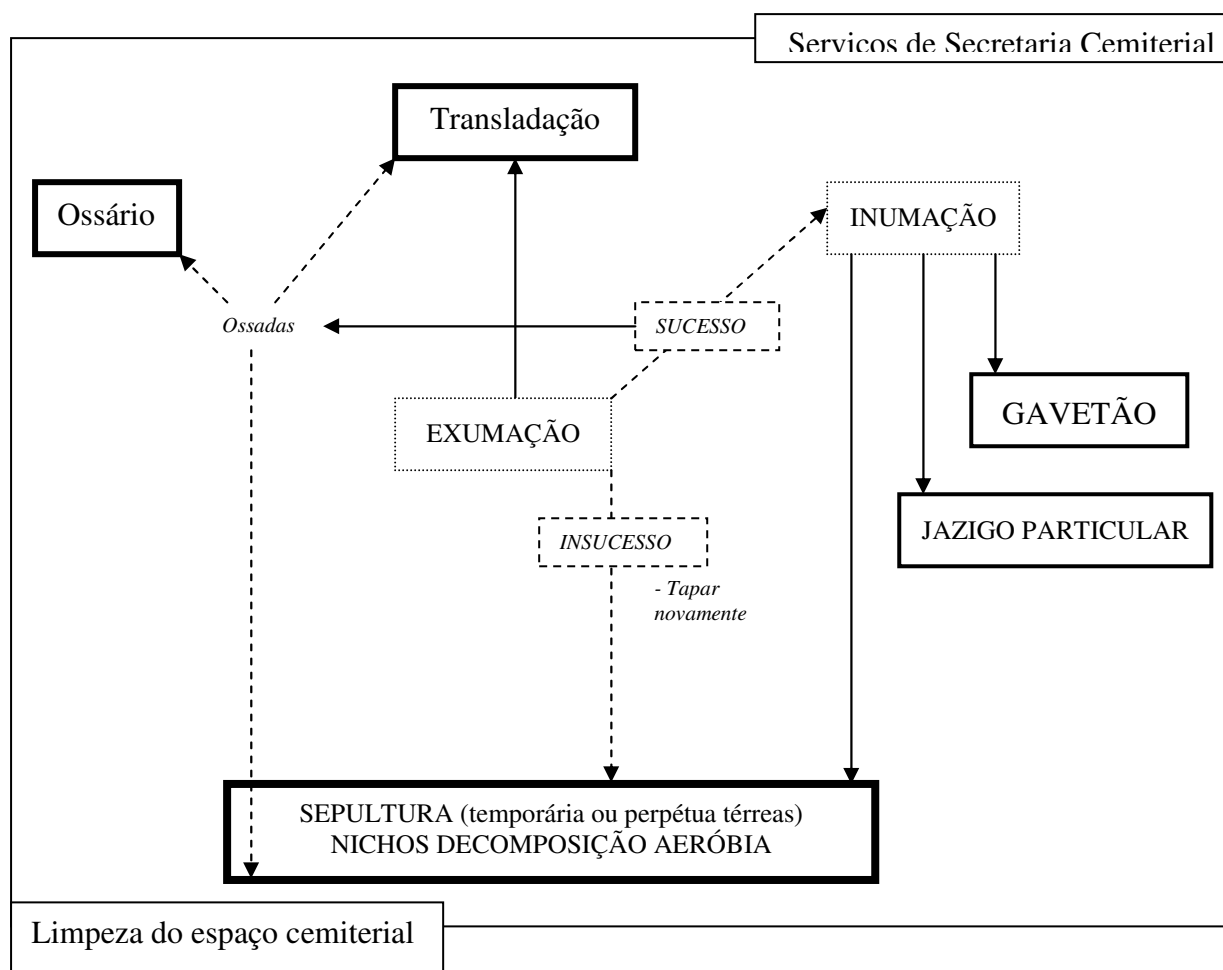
Servicos de Secretaria Cemiterial

Translladação

Ossário

INUMAÇÃO

Ossadas

SUCESSO

GAVETÃO

EXUMAÇÃO

JAZIGO PARTICULAR

INSUCESSO

- Tapar novamente

SEPULTURA (temporária ou perpétua térreas)
NICHOS DECOMPOSIÇÃO AERÓBIA

Limpeza do espaço cemiterial